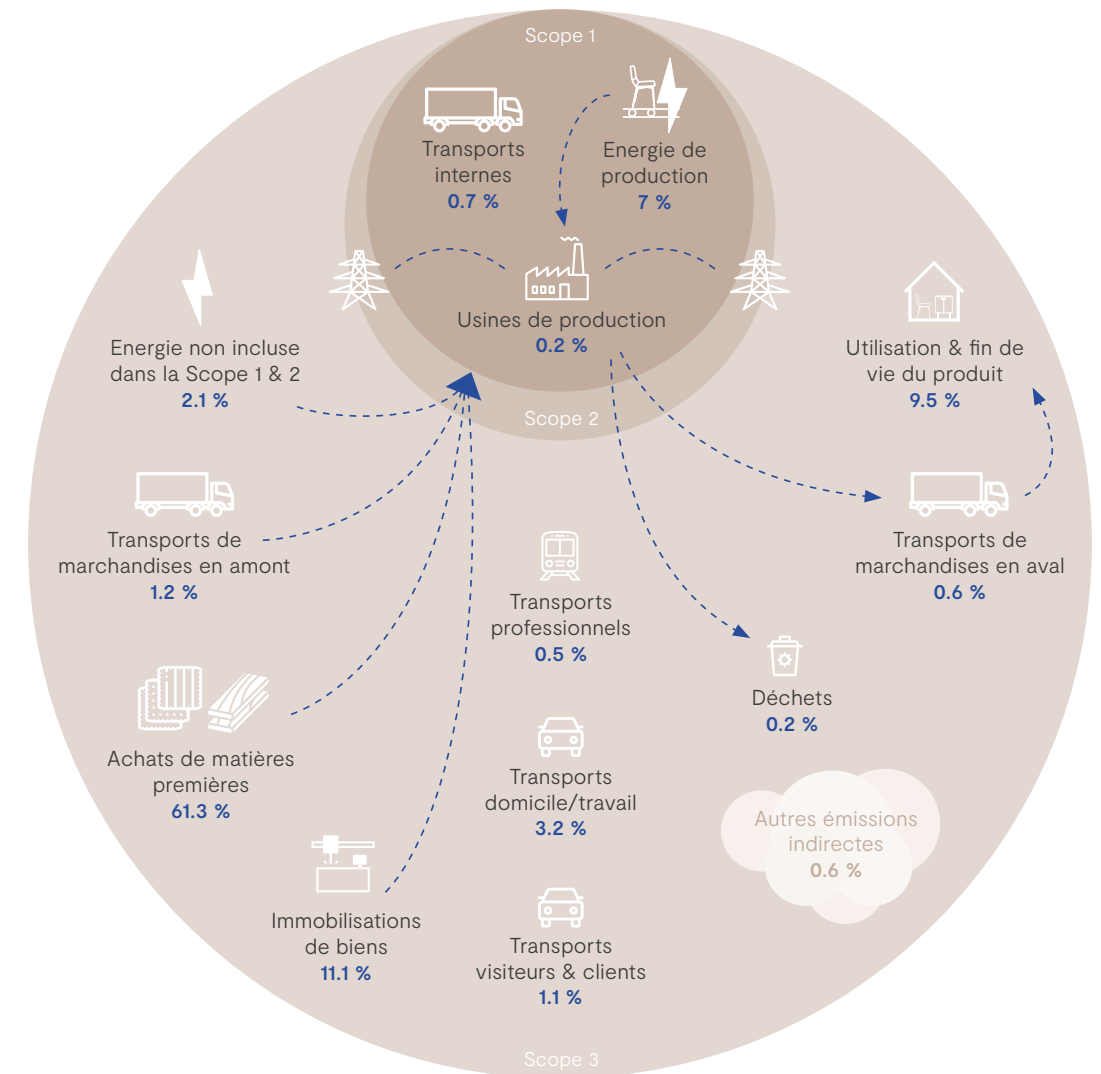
Scope 1

Transports internes
0.7 %

Energie de production
7 %

Usines de production
0.2 %

Scope 2

Energie non incluse dans la Scope 1 & 2
2.1 %

Utilisation & fin de vie du produit
9.5 %

Transports de marchandises en amont
1.2 %

Transports de marchandises en aval
0.6 %

Transports professionnels
0.5 %

Déchets
0.2 %

Achats de matières premières
61.3 %

Transports domicile/travail
3.2 %

Autres émissions indirectes
0.6 %

Immobilisations de biens
11.1 %

Transports visiteurs & clients
1.1 %

Scope 3